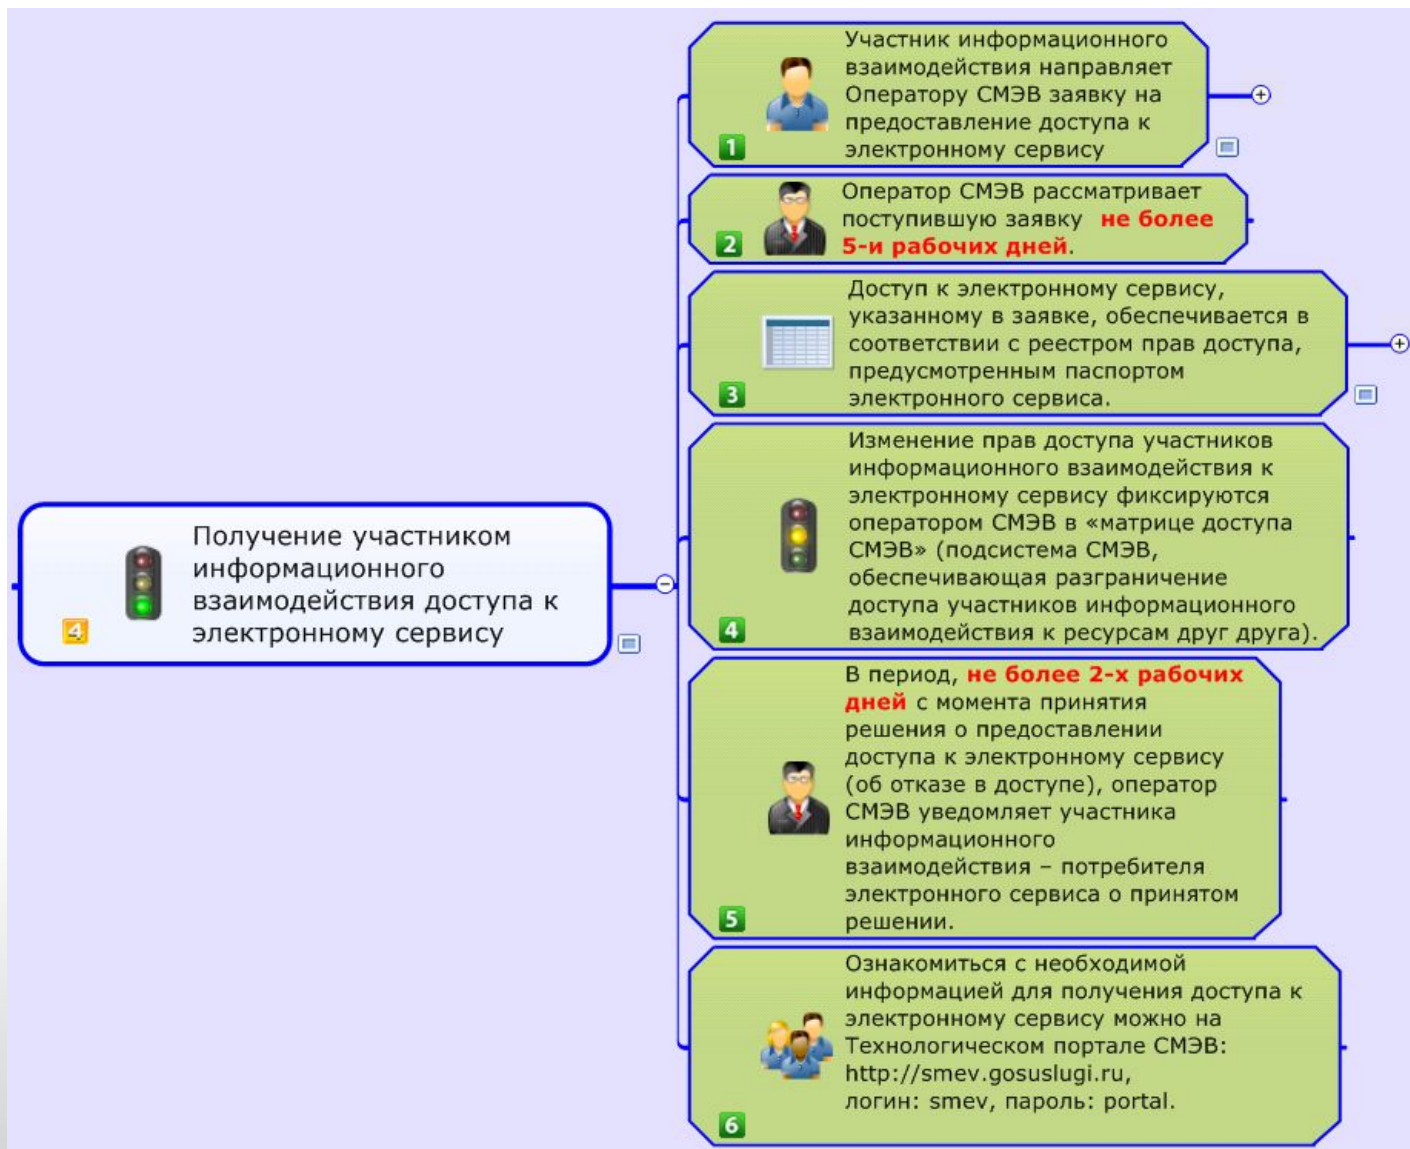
4

Получение участником информационного взаимодействия доступа к электронному сервису

1

Участник информационного взаимодействия направляет Оператору СМЭВ заявку на предоставление доступа к электронному сервису

2

Оператор СМЭВ рассматривает поступившую заявку не более 5-и рабочих дней.

3

Доступ к электронному сервису, указанному в заявке, обеспечивается в соответствии с реестром прав доступа, предусмотренным паспортом электронного сервиса.

4

Изменение прав доступа участников информационного взаимодействия к электронному сервису фиксируются оператором СМЭВ в «матрице доступа СМЭВ» (подсистема СМЭВ, обеспечивающая разграничение доступа участников информационного взаимодействия к ресурсам друг друга).

5

В период, не более 2-х рабочих дней с момента принятия решения о предоставлении доступа к электронному сервису (об отказе в доступе), оператор СМЭВ уведомляет участника информационного взаимодействия – потребителя электронного сервиса о принятом решении.

6

Ознакомиться с необходимой информацией для получения доступа к электронному сервису можно на Технологическом портале СМЭВ: http://smev.gosuslugi.ru, логин: smev, пароль: portal.